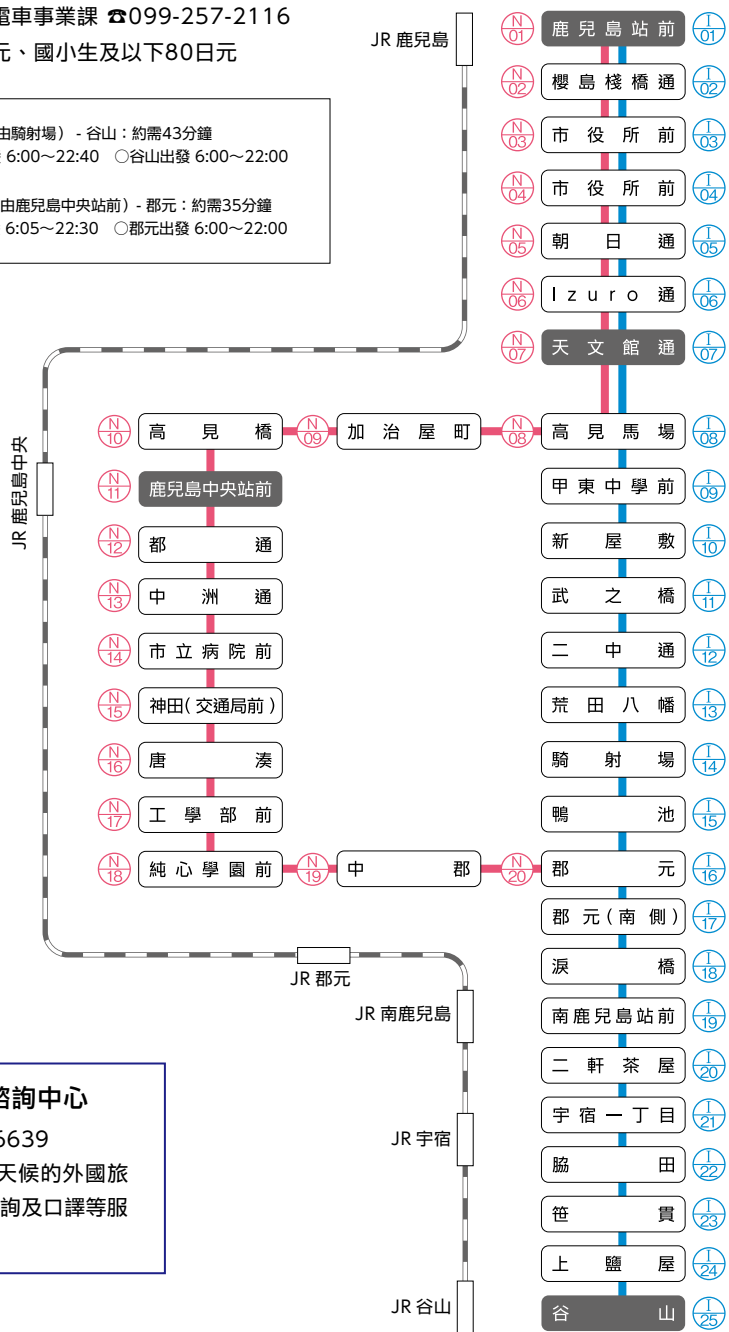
電車事業課 ☎099-257-2116
元、國小生及以下80日元

由騎射場）- 谷山：約需43分鐘
6:00～22:40 ○谷山出發 6:00～22:00

由鹿兒島中央站前）- 郡元：約需35分鐘
6:05～22:30 ○郡元出發 6:00～22:00

諮詢中心
5639
天候的外國旅
詢及口譯等服

JR 鹿兒島
JR 鹿兒島中央
JR 郡元
JR 南鹿兒島
JR 宇宿
JR 谷山

N01 鹿兒島站前 I01
N02 櫻島棧橋通 I02
N03 市役所前 I03
N04 市役所前 I04
N05 朝日通 I05
N06 Izuro 通 I06
N07 天文館通 I07
N08 高見馬場 I08
I09 甲東中學前
I10 新屋敷
I11 武之橋
I12 二中通
I13 荒田八幡
I14 騎射場
I15 鴨池
N20 郡元 I16
I17 郡元(南側)
I18 涙橋
I19 南鹿兒島站前
I20 二軒茶屋
I21 宇宿一丁目
I22 脇田
I23 笹貫
I24 上鹽屋
I25 谷山

N09 加治屋町
N10 高見橋
N11 鹿兒島中央站前
N12 都通
N13 中洲通
N14 市立病院前
N15 神田(交通局前)
N16 唐湊
N17 工學部前
N18 純心學園前
N19 中郡